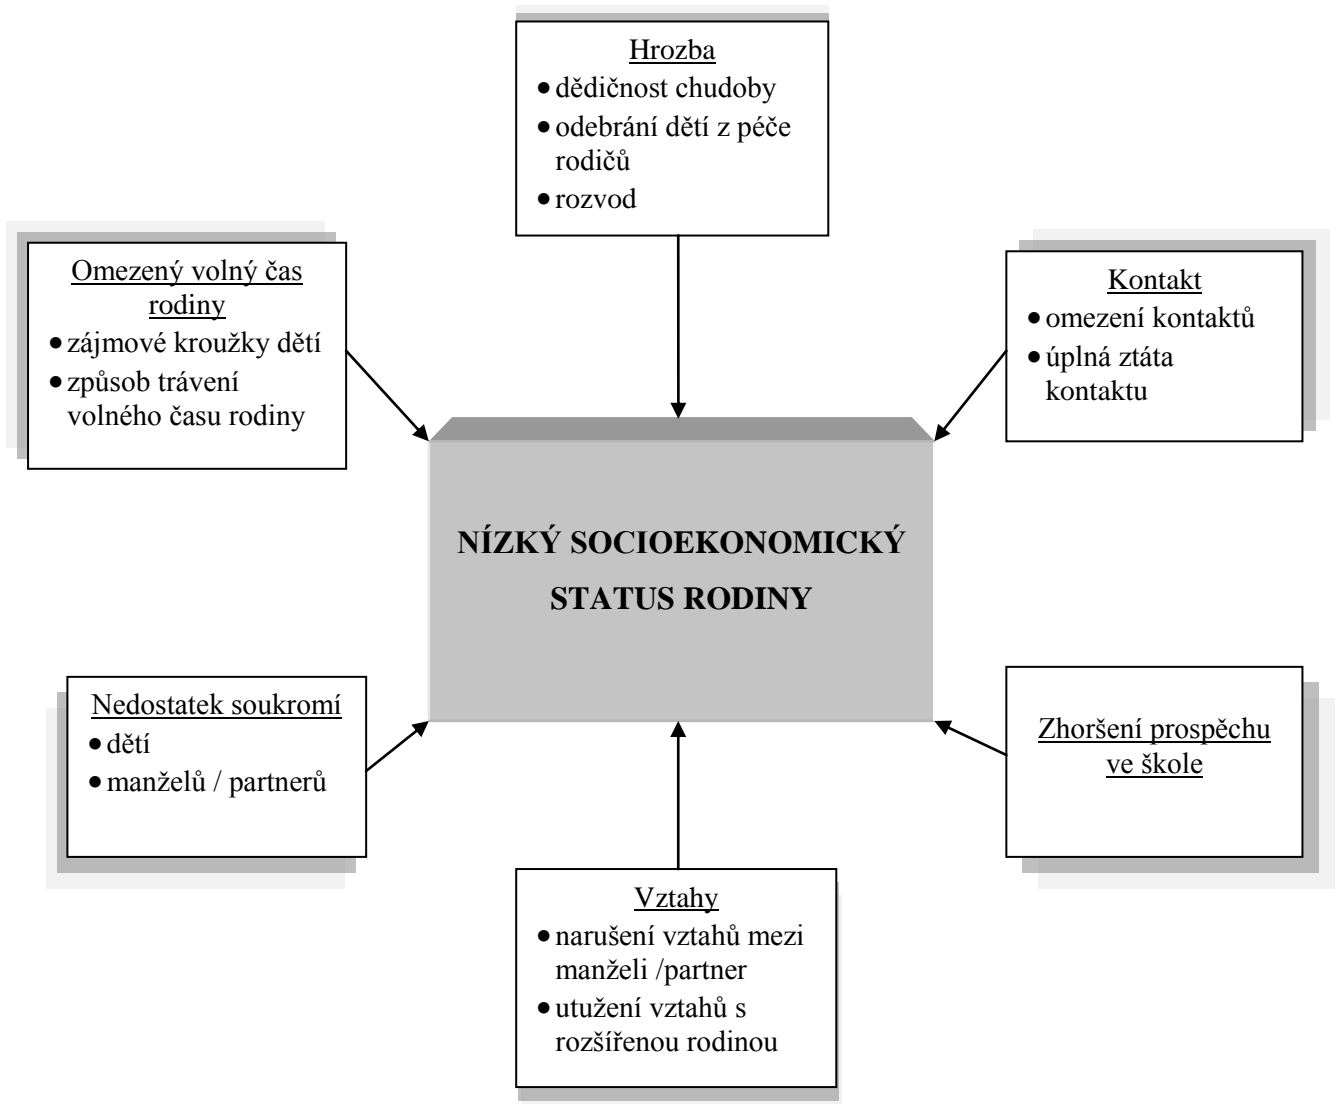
Hrozba
- dědičnost chudoby
- odebrání dětí z péče rodičů
- rozvod

Omezený volný čas rodiny
- zájmové kroužky dětí
- způsob trávení volného času rodiny

Kontakt
- omezení kontaktů
- úplná ztáta kontaktu

NÍZKÝ SOCIOEKONOMICKÝ STATUS RODINY

Nedostatek soukromí
- dětí
- manželů / partnerů

Zhoršení prospěchu ve škole

Vztahy
- narušení vztahů mezi manželi /partner
- utužení vztahů s rozšířenou rodinou